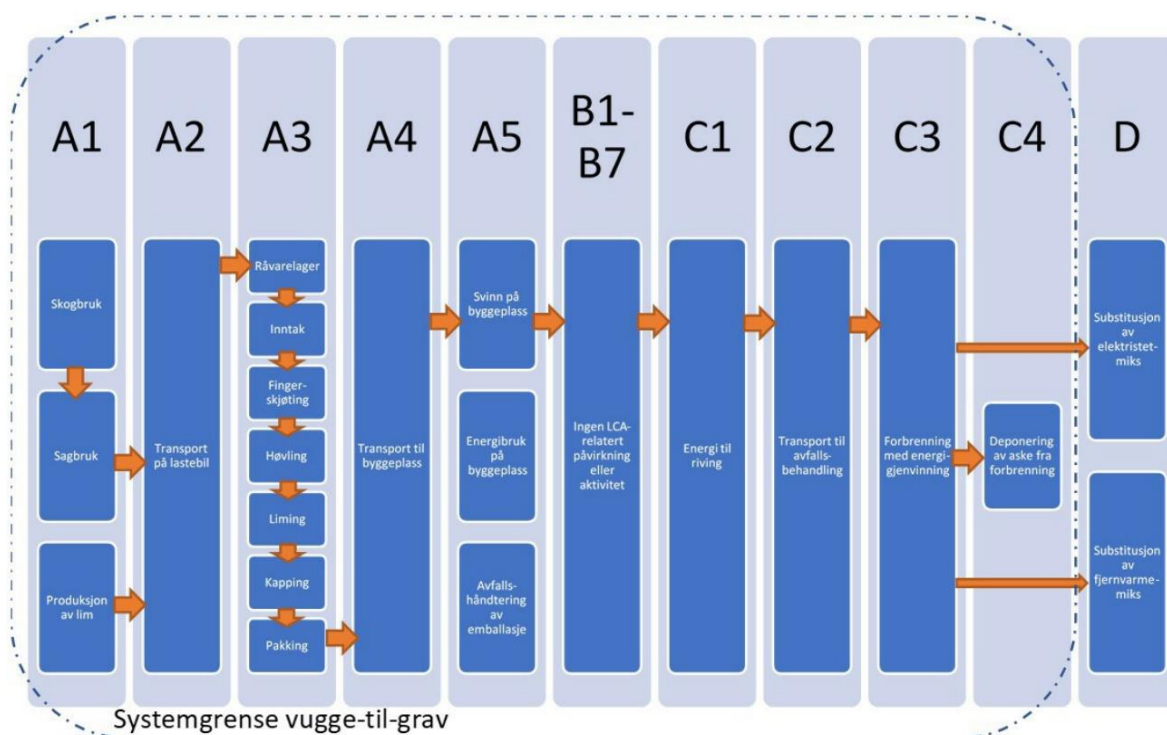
A1

Skogbruk

Sagbruk

Produksjon av lim

A2

Transport på lastebil

A3

Råvarelager

Inntak

Fingerskjøting

Høvling

Liming

Kapping

Pakking

A4

Transport til byggeplass

A5

Svinn på byggeplass

Energibruk på byggeplass

Avfallshåndtering av emballasje

B1-B7

Ingen LCA-relatert påvirkning eller aktivitet

C1

Energi til riving

C2

Transport til avfallsbehandling

C3

Forbrenning med energigjenvinning

C4

Deponering av aske fra forbrenning

D

Substitusjon av elektristetmiks

Substitusjon av fjernvarmemiks

Systemgrense vugge-til-grav